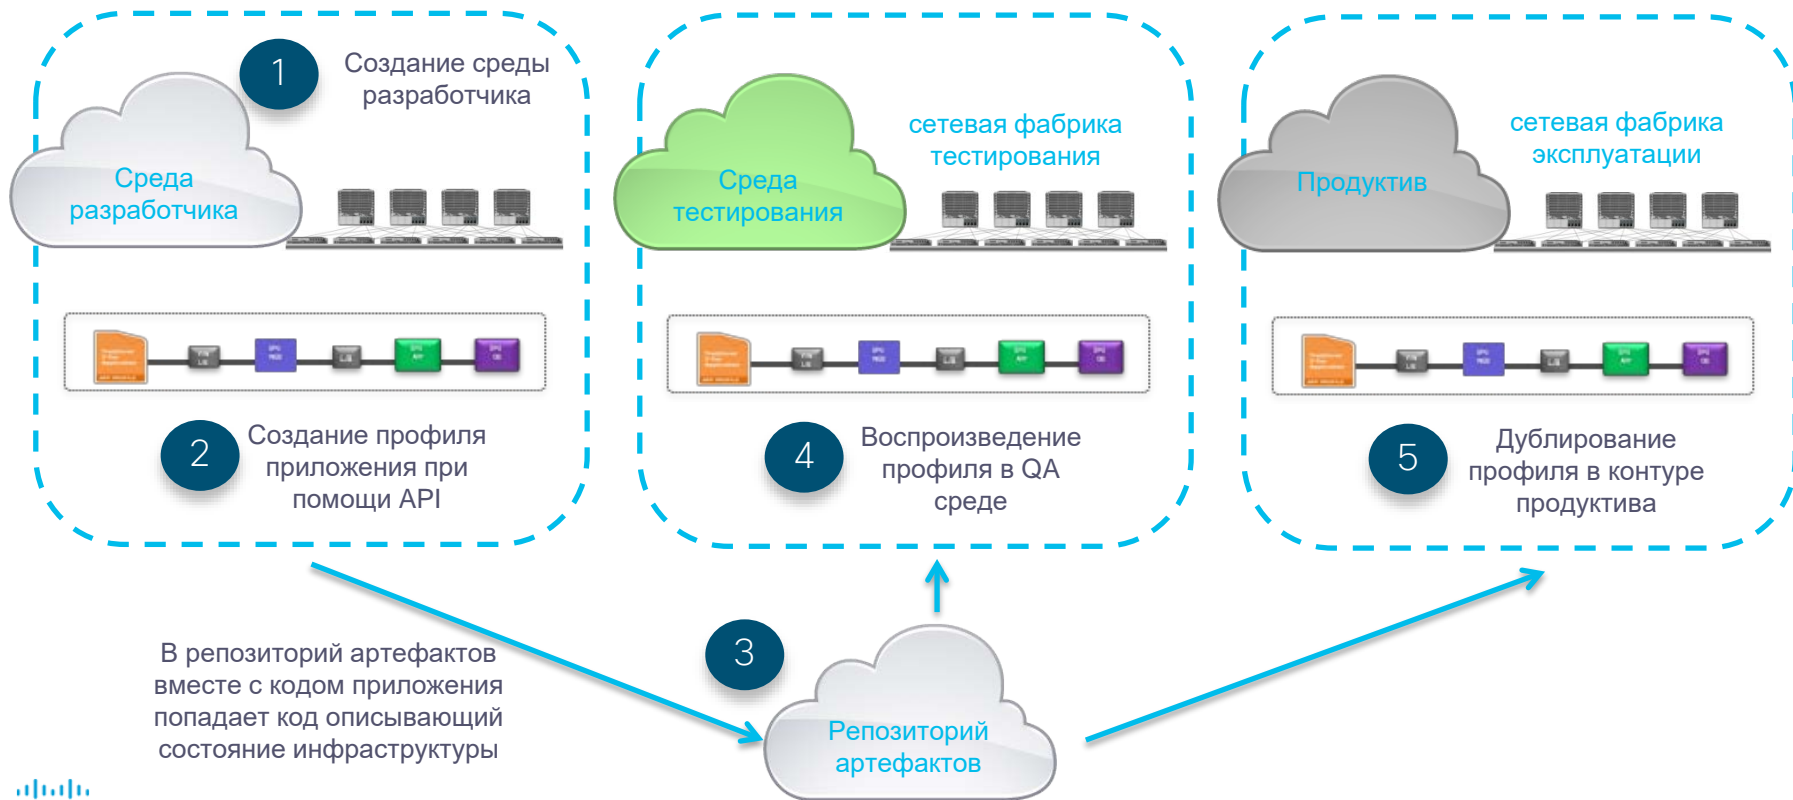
1 Создание среды разработчика

Среда разработчика

2 Создание профиля приложения при помощи API

Среда тестирования

сетевая фабрика тестирования

4 Воспроизведение профиля в QA среде

Продуктив

сетевая фабрика эксплуатации

5 Дублирование профиля в контуре продуктива

В репозиторий артефактов вместе с кодом приложения попадает код описывающий состояние инфраструктуры

3

Репозиторий артефактов